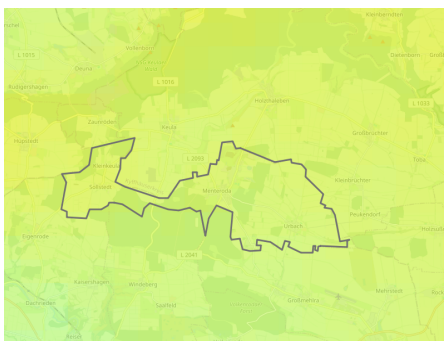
Kleinbrüchter
Vollenborn
Deuna
Dietenborn
L 1015
L 1016
Rüdigershagen
L 1032
Holzthaleben
Zaunröden
Keula
Großbrüchter
Hüpstedt
Toba
Feinkeula
L 2087
Menteroda
Kleinbrüchter
Sollstedt
Peukendorf
Urbach
Holzsußra
Eigenrode
L 2041
Kaisershagen
Windeberg
Dachrieden
Sollstedt
Großenehrich
Mehrstedt
Rockstedt
Reiser